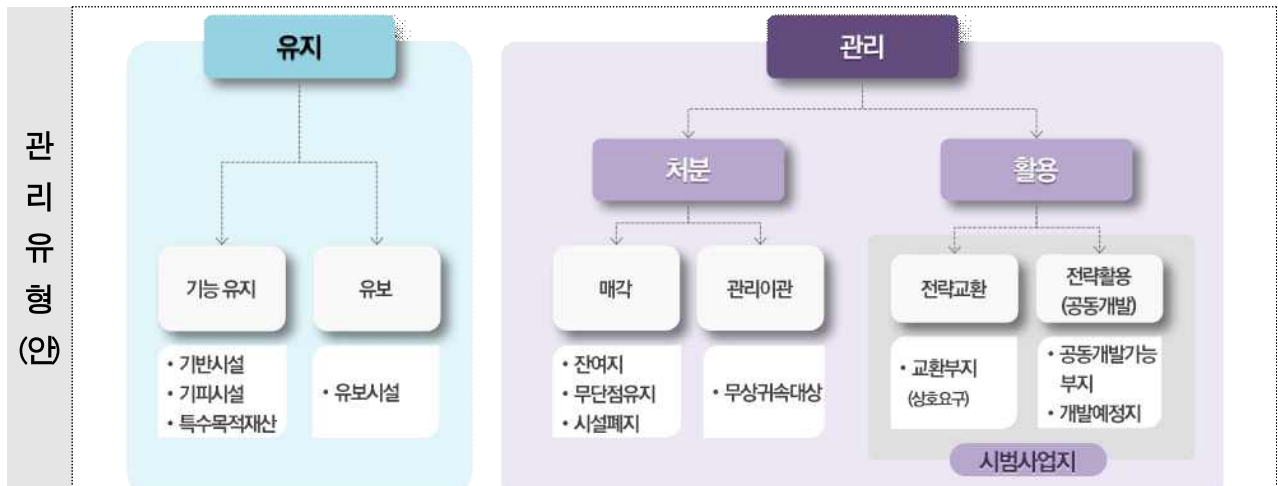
관리유형(안)

유지

기능 유지

• 기반시설
• 기피시설
• 특수목적재산

유보

• 유보시설

관리

처분

매각

• 잔여지
• 무단점유지
• 시설폐지

관리이관

• 무상귀속대상

활용

전략교환

• 교환부지 (상호요구)

전략활용 (공동개발)

• 공동개발가능부지
• 개발예정지

시범사업지